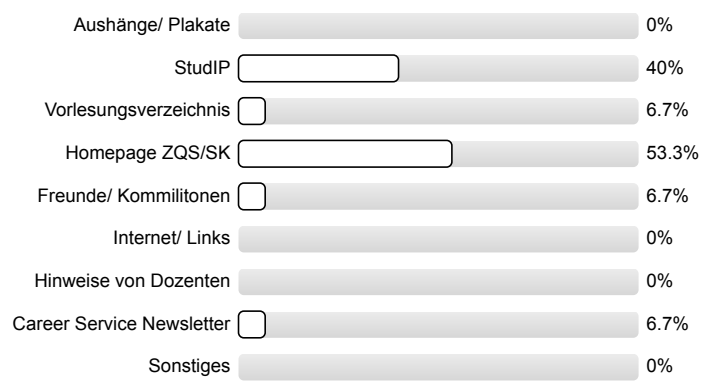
Aushänge/ Plakate 0%

StudIP 40%

Vorlesungsverzeichnis 6.7%

Homepage ZQS/SK 53.3%

Freunde/ Kommilitonen 6.7%

Internet/ Links 0%

Hinweise von Dozenten 0%

Career Service Newsletter 6.7%

Sonstiges 0%